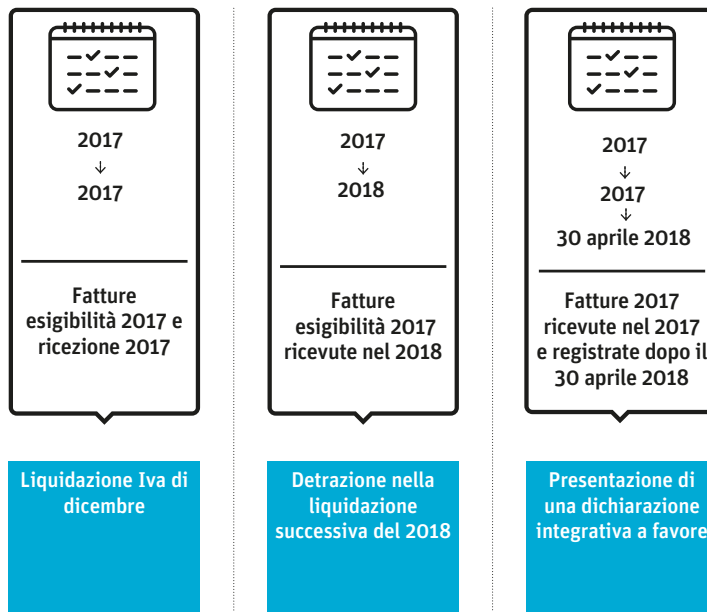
2017
↓
2017

Fatture esigibilità 2017 e ricezione 2017

Liquidazione Iva di dicembre

2017
↓
2018

Fatture esigibilità 2017 ricevute nel 2018

Detrazione nella liquidazione successiva del 2018

2017
↓
2017
↓
30 aprile 2018

Fatture 2017 ricevute nel 2017 e registrate dopo il 30 aprile 2018

Presentazione di una dichiarazione integrativa a favore